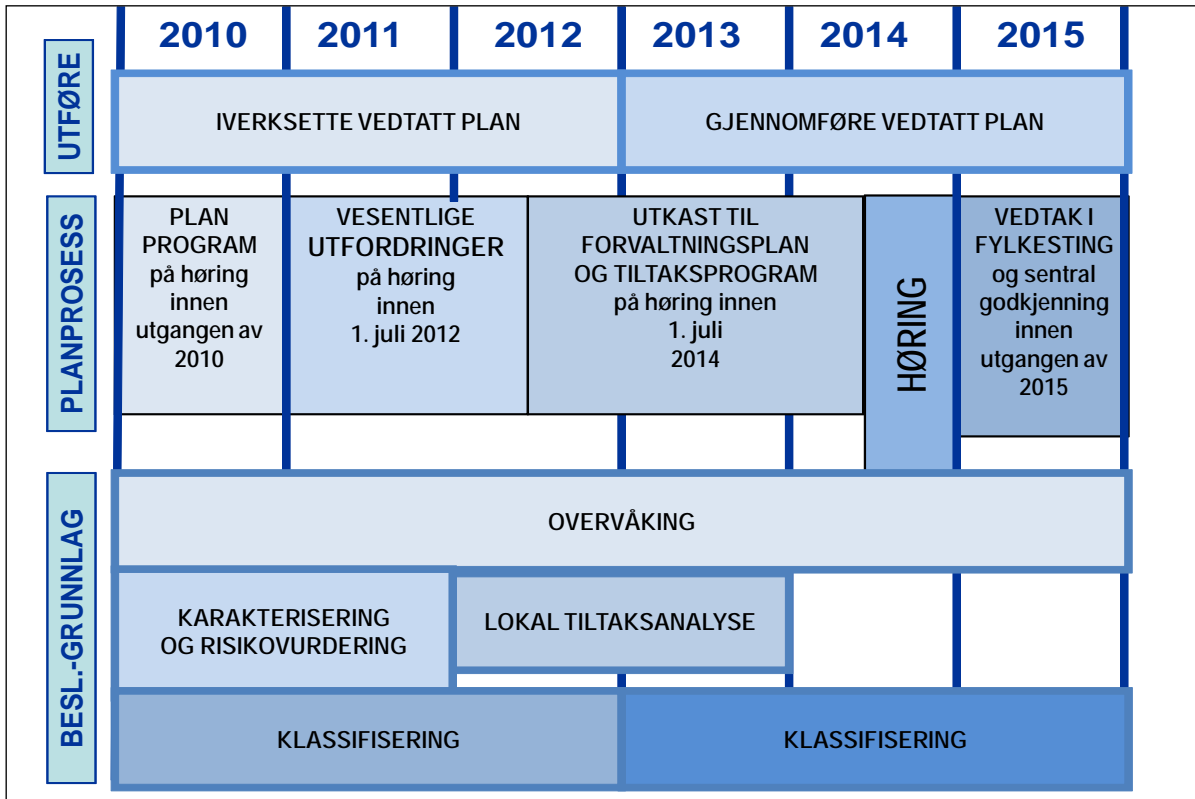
2010 2011 2012 2013 2014 2015

UTFØRE

IVERKSETTE VEDTATT PLAN

GJENNOMFØRE VEDTATT PLAN

PLANPROSESS

PLAN PROGRAM på høring innen utgangen av 2010

VESENTLIGE UTFORDRINGER på høring innen 1. juli 2012

UTKAST TIL FORVALTNINGSPLAN OG TILTAKSPROGRAM på høring innen 1. juli 2014

HØRING

VEDTAK I FYLKESTING og sentral godkjenning innen utgangen av 2015

BESL.-GRUNNLAG

OVERVÅKING

KARAKTERISERING OG RISIKOVURDERING

LOKAL TILTAKSANALYSE

KLASSIFISERING

KLASSIFISERING